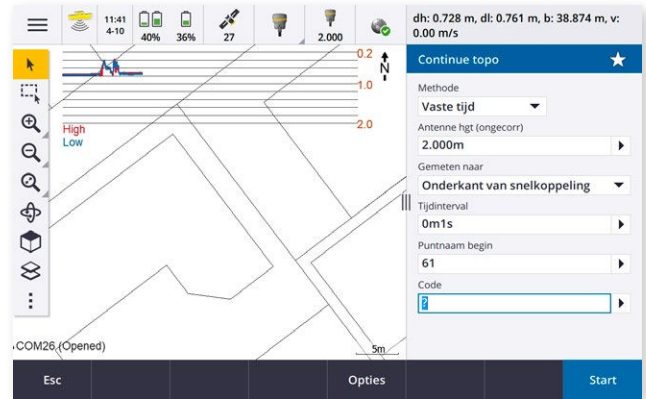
11:41
4-10
40%
36%
27
2.000
dh: 0.728 m, dl: 0.761 m, b: 38.874 m, v: 0.00 m/s

0.2
1.0
2.0
N
High
Low
.COM26 (Opened)
5m

Continue topo
Methode
Vaste tijd
Antenne hgt (ongecorr)
2.000m
Gemeten naar
Onderkant van snelkoppeling
Tijdinterval
0m1s
Puntnaam begin
61
Code
?

Esc
Opties
Start